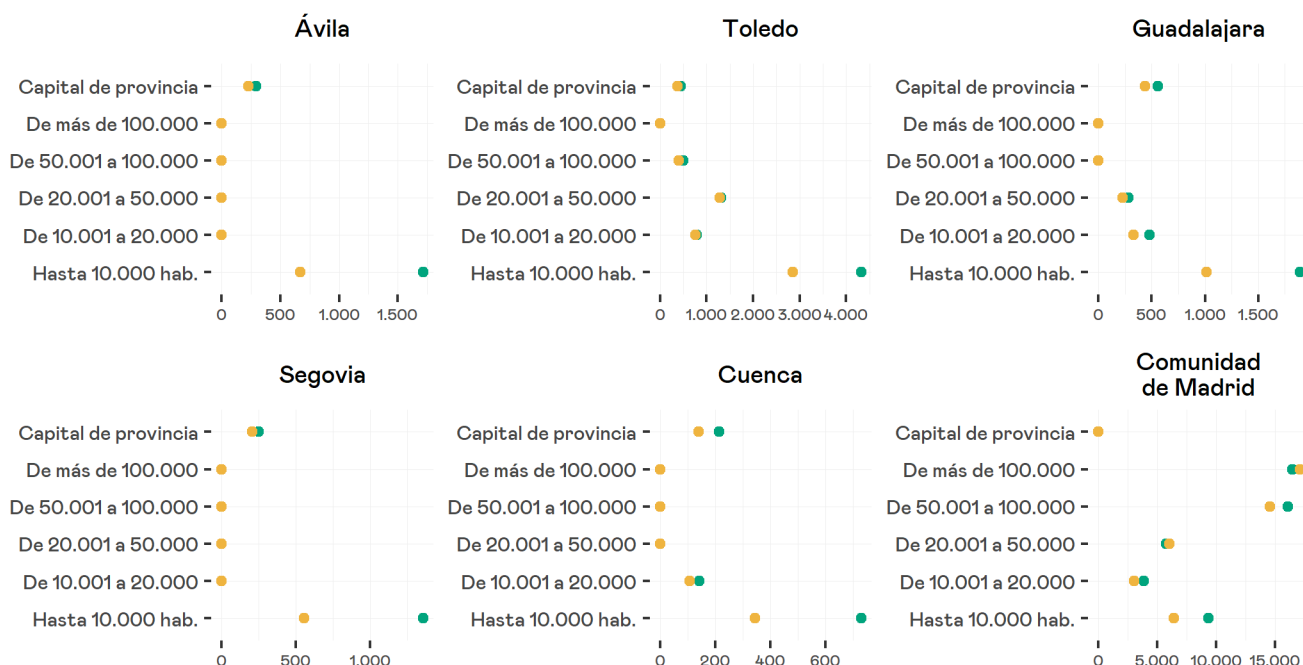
Ávila

Capital de provincia
De más de 100.000
De 50.001 a 100.000
De 20.001 a 50.000
De 10.001 a 20.000
Hasta 10.000 hab.

0 500 1.000 1.500

Toledo

Capital de provincia
De más de 100.000
De 50.001 a 100.000
De 20.001 a 50.000
De 10.001 a 20.000
Hasta 10.000 hab.

0 1.000 2.000 3.000 4.000

Guadalajara

Capital de provincia
De más de 100.000
De 50.001 a 100.000
De 20.001 a 50.000
De 10.001 a 20.000
Hasta 10.000 hab.

0 500 1.000 1.500

Segovia

Capital de provincia
De más de 100.000
De 50.001 a 100.000
De 20.001 a 50.000
De 10.001 a 20.000
Hasta 10.000 hab.

0 500 1.000

Cuenca

Capital de provincia
De más de 100.000
De 50.001 a 100.000
De 20.001 a 50.000
De 10.001 a 20.000
Hasta 10.000 hab.

0 200 400 600

Comunidad de Madrid

Capital de provincia
De más de 100.000
De 50.001 a 100.000
De 20.001 a 50.000
De 10.001 a 20.000
Hasta 10.000 hab.

0 5.000 10.000 15.000